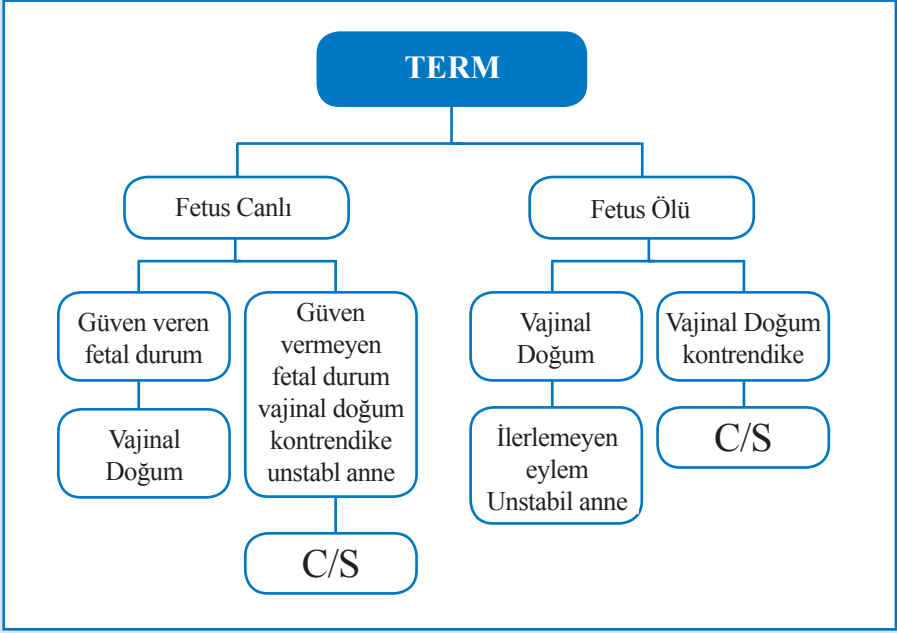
TERM

Fetus Canlı

Fetus Ölü

Güven veren fetal durum

Vajinal Doğum

Güven vermeyen fetal durum vajinal doğum kontrendike unstabl anne

C/S

Vajinal Doğum

İlerlemeyen eylem Unstabil anne

Vajinal Doğum kontrendike

C/S